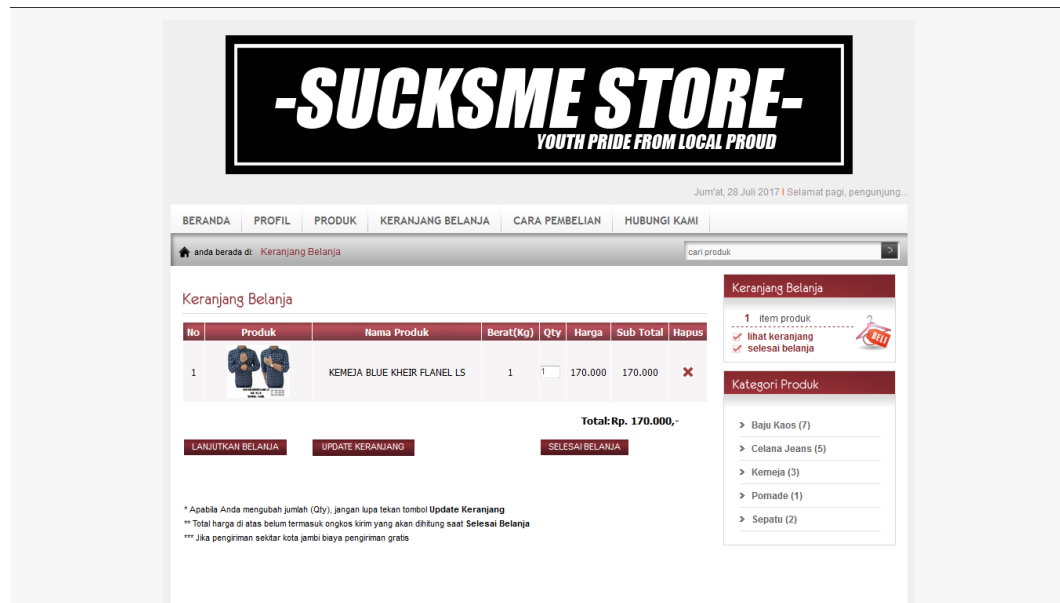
-SUCKSME STORE-
YOUTH PRIDE FROM LOCAL PROUD

Jum'at, 28 Juli 2017 | Selamat pagi, pengunjung...

BERANDA | PROFIL | PRODUK | KERANJANG BELANJA | CARA PEMBELIAN | HUBUNGI KAMI

anda berada di: Keranjang Belanja

cari produk

Keranjang Belanja

| No | Produk | Nama Produk | Berat(Kg) | Qty | Harga | Sub Total | Hapus |
|---|---|---|---|---|---|---|---|
| 1 | | KEMEJA BLUE KHEIR FLANEL LS | 1 | 1 | 170.000 | 170.000 | ✖ |

Total: Rp. 170.000,-

LANJUTKAN BELANJA UPDATE KERANJANG SELESAI BELANJA

* Apabila Anda mengubah jumlah (Qty), jangan lupa tekan tombol Update Keranjang
** Total harga di atas belum termasuk ongkos kirim yang akan dihitung saat Selesai Belanja
*** Jika pengiriman sekitar kota jambi biaya pengiriman gratis

Keranjang Belanja

1 item produk
lihat keranjang
selesai belanja

BELI

Kategori Produk

Baju Kaos (7)
Celana Jeans (5)
Kemeja (3)
Pomade (1)
Sepatu (2)